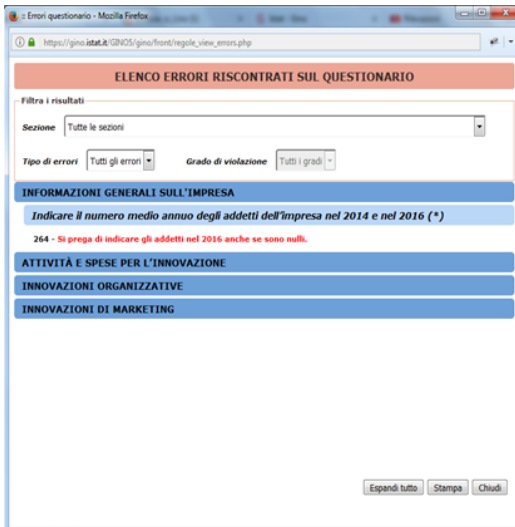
:: Errori questionario - Mozilla Firefox

https://gino.istat.it/GINOS/gino/front/regole_view_errors.php

ELENCO ERRORI RISCONTRATI SUL QUESTIONARIO

Filtra i risultati

Sezione Tutte le sezioni

Tipo di errori Tutti gli errori

Grado di violazione Tutti i gradi

INFORMAZIONI GENERALI SULL'IMPRESA

Indicare il numero medio annuo degli addetti dell'impresa nel 2014 e nel 2016 (*)

264 - Si prega di indicare gli addetti nel 2016 anche se sono nulli.

ATTIVITÀ E SPESE PER L'INNOVAZIONE

INNOVAZIONI ORGANIZZATIVE

INNOVAZIONI DI MARKETING

Espandi tutto Stampa Chiudi